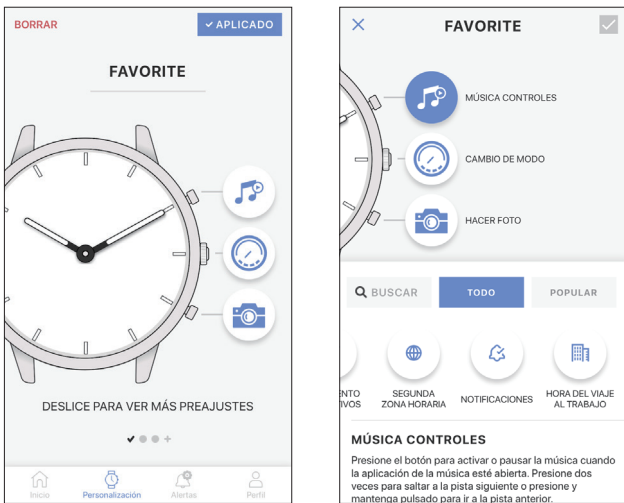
BORRAR

✓ APLICADO

FAVORITE

DESLICE PARA VER MÁS PREAJUSTES

Inicio

Personalización

Alertas

Perfil

FAVORITE

MÚSICA CONTROLES

CAMBIO DE MODO

HACER FOTO

BUSCAR

TODO

POPULAR

ENTO
IVOS

SEGUNDA
ZONA HORARIA

NOTIFICACIONES

HORA DEL VIAJE
AL TRABAJO

MÚSICA CONTROLES

Presione el botón para activar o pausar la música cuando la aplicación de la música esté abierta. Presione dos veces para saltar a la pista siguiente o presione y mantenga pulsado para ir a la pista anterior.